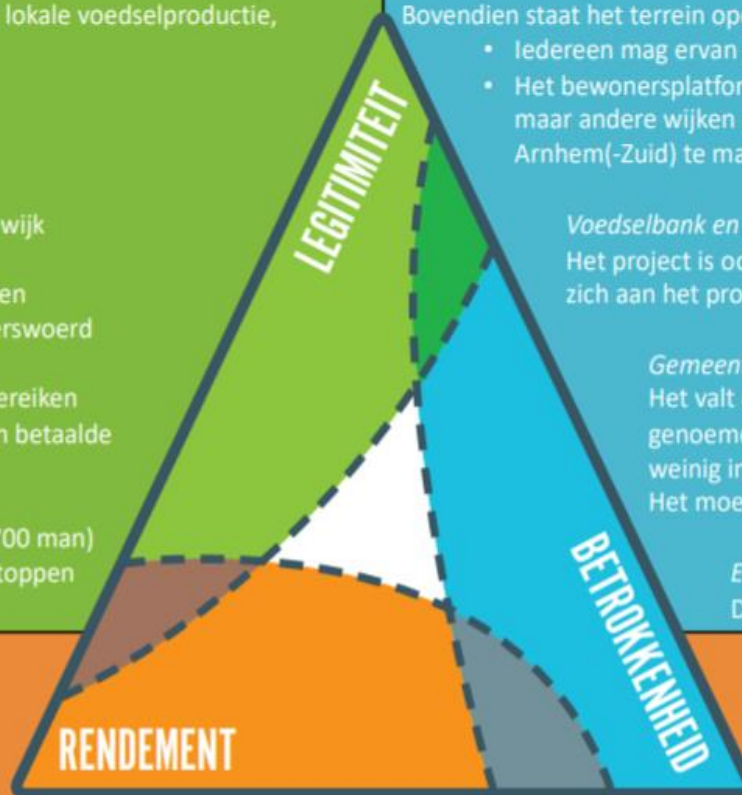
lokale voedselproductie,

wijk

en
rswoerd

ereiken
n betaalde

'00 man)
toppen

Bovendien staat het terrein op
• Iedereen mag ervan
• Het bewonersplatfor
maar andere wijken
Arnhem(-Zuid) te ma

Voedselbank en
Het project is oo
zich aan het pro

Gemeen
Het valt
genoem
weinig in
Het moe

E
D

LEGITIMITEIT

BETROKKENHEID

RENDEMENT